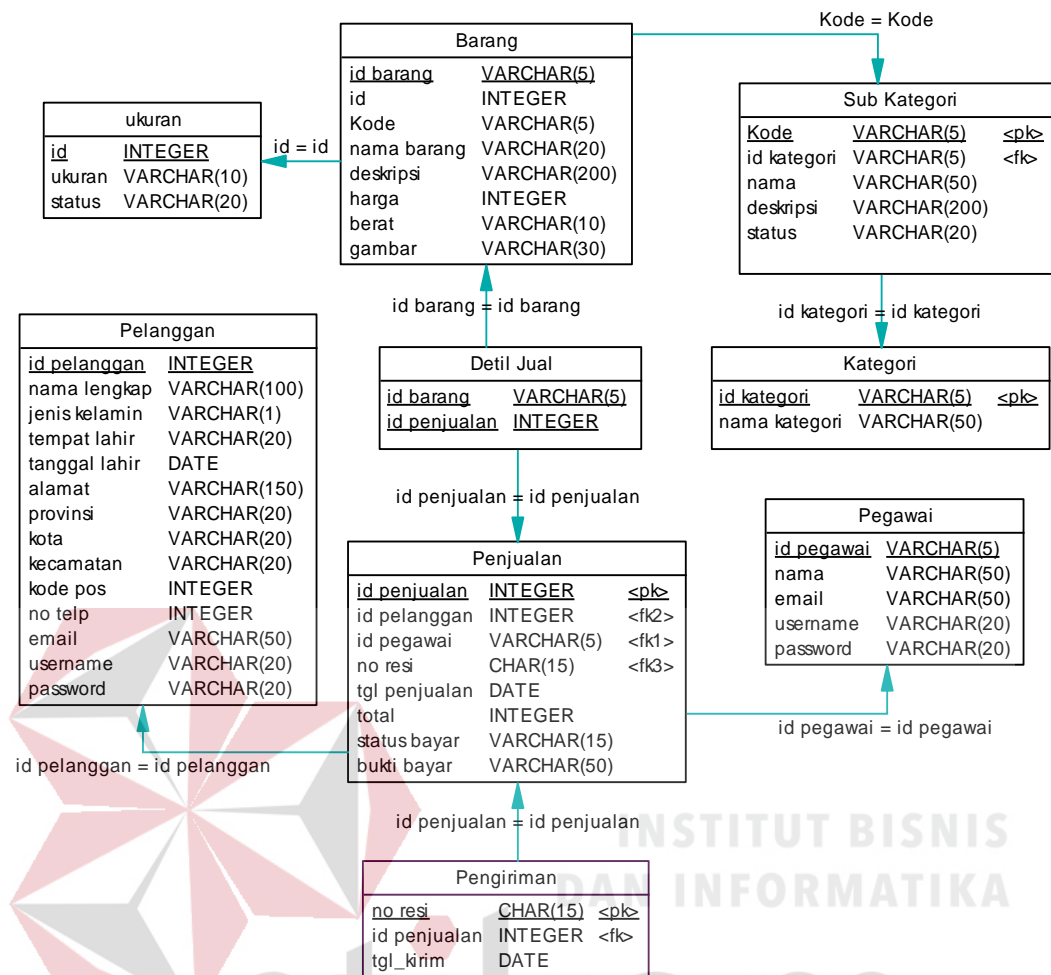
Kode = Kode

Barang

| id barang | VARCHAR(5) |
|---|---|
| id | INTEGER |
| Kode | VARCHAR(5) |
| nama barang | VARCHAR(20) |
| deskripsi | VARCHAR(200) |
| harga | INTEGER |
| berat | VARCHAR(10) |
| gambar | VARCHAR(30) |

id = id

ukuran

| id | INTEGER |
|---|---|
| ukuran | VARCHAR(10) |
| status | VARCHAR(20) |

Sub Kategori

| Kode | VARCHAR(5) | <pk> |
|---|---|---|
| id kategori | VARCHAR(5) | <fk> |
| nama | VARCHAR(50) | |
| deskripsi | VARCHAR(200) | |
| status | VARCHAR(20) | |

id kategori = id kategori

Kategori

| id kategori | VARCHAR(5) | <pk> |
|---|---|---|
| nama kategori | VARCHAR(50) | |

id barang = id barang

Pelanggan

| id pelanggan | INTEGER |
|---|---|
| nama lengkap | VARCHAR(100) |
| jenis kelamin | VARCHAR(1) |
| tempat lahir | VARCHAR(20) |
| tanggal lahir | DATE |
| alamat | VARCHAR(150) |
| provinsi | VARCHAR(20) |
| kota | VARCHAR(20) |
| kecamatan | VARCHAR(20) |
| kode pos | INTEGER |
| no telp | INTEGER |
| email | VARCHAR(50) |
| username | VARCHAR(20) |
| password | VARCHAR(20) |

Detil Jual

| id barang | VARCHAR(5) |
|---|---|
| id penjualan | INTEGER |

id penjualan = id penjualan

Pegawai

| id pegawai | VARCHAR(5) |
|---|---|
| nama | VARCHAR(50) |
| email | VARCHAR(50) |
| username | VARCHAR(20) |
| password | VARCHAR(20) |

Penjualan

| id penjualan | INTEGER | <pk> |
|---|---|---|
| id pelanggan | INTEGER | <fk2> |
| id pegawai | VARCHAR(5) | <fk1> |
| no resi | CHAR(15) | <fk3> |
| tgl penjualan | DATE | |
| total | INTEGER | |
| status bayar | VARCHAR(15) | |
| bukti bayar | VARCHAR(50) | |

id pegawai = id pegawai

id pelanggan = id pelanggan

id penjualan = id penjualan

INSTITUT BISNIS DAN INFORMATIKA

Pengiriman

| no resi | CHAR(15) | <pk> |
|---|---|---|
| id penjualan | INTEGER | <fk> |
| tgl_kirim | DATE | |